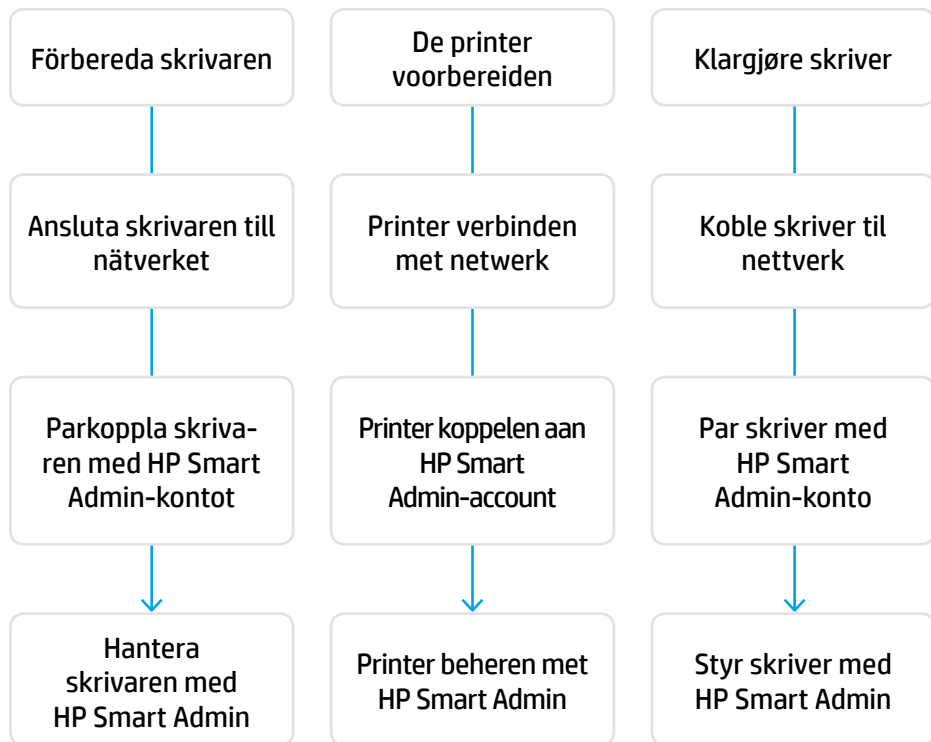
Förbereda skrivaren

Ansluta skrivaren till nätverket

Parkoppla skrivaren med HP Smart Admin-kontot

Hantera skrivaren med HP Smart Admin

De printer voorbereiden

Printer verbinden met netwerk

Printer koppelen aan HP Smart Admin-account

Printer beheren met HP Smart Admin

Klargjøre skriver

Koble skriver til nettverk

Par skriver med HP Smart Admin-konto

Styr skriver med HP Smart Admin